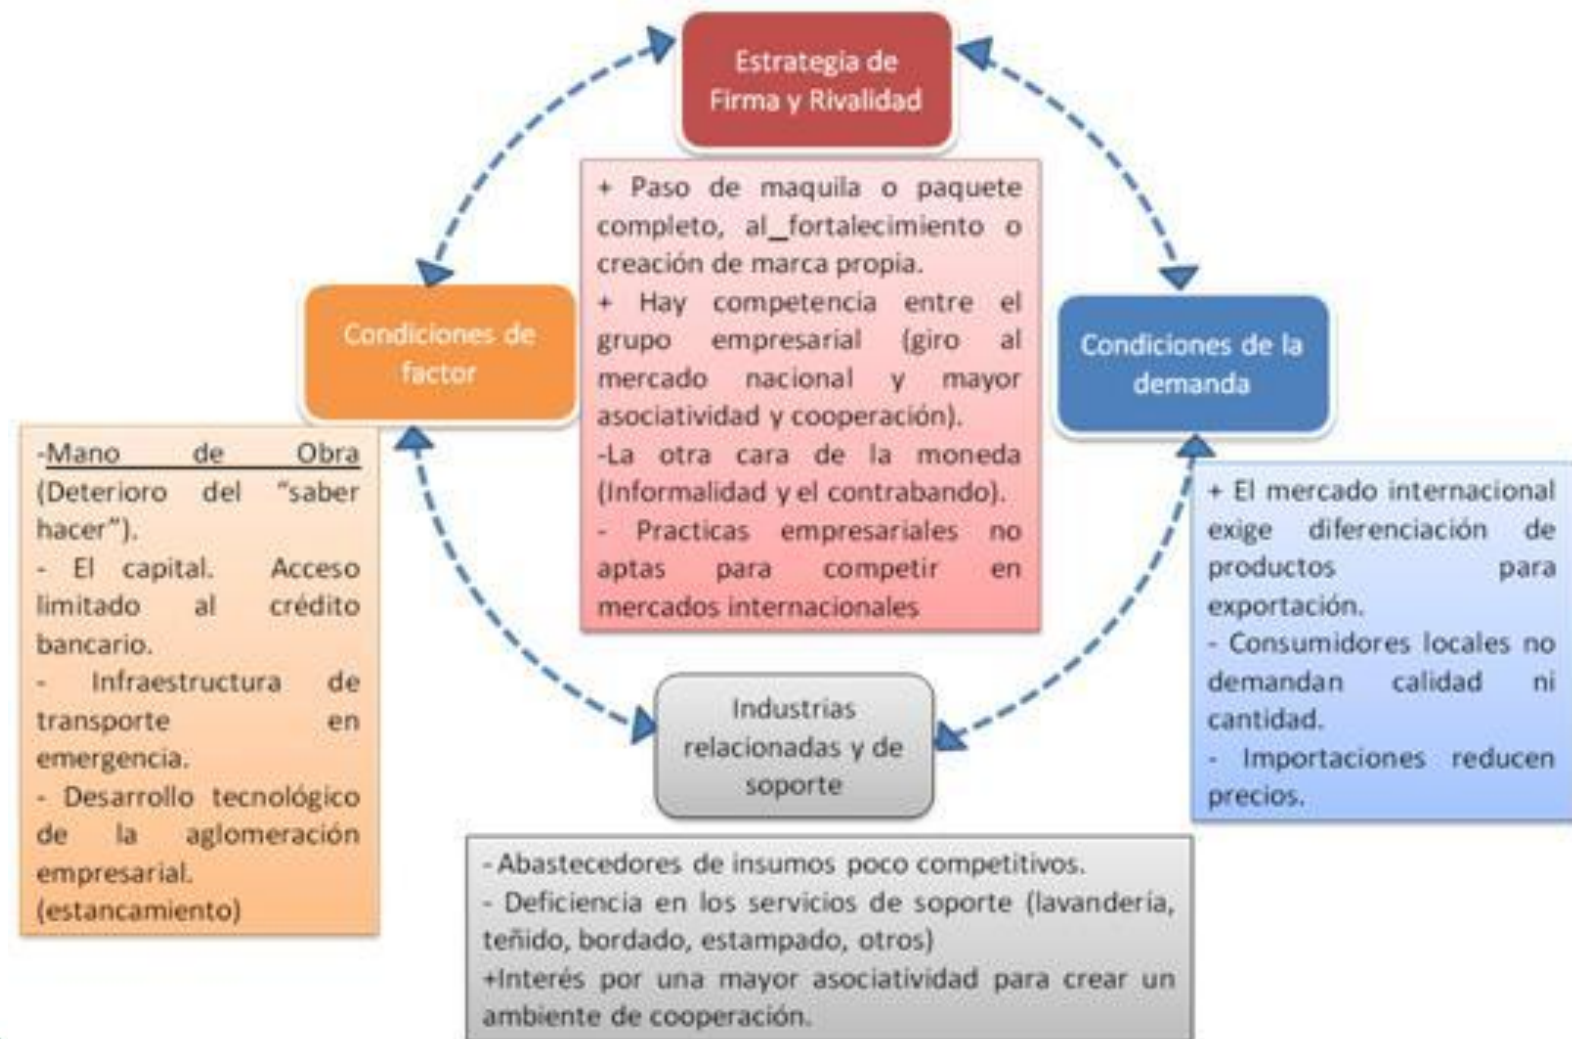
Estrategia de Firma y Rivalidad

+ Paso de maquila o paquete completo, al_fortalecimiento o creación de marca propia.
+ Hay competencia entre el grupo empresarial (giro al mercado nacional y mayor asociatividad y cooperación).
-La otra cara de la moneda (Informalidad y el contrabando).
- Practicas empresariales no aptas para competir en mercados internacionales

Condiciones de factor

-Mano de Obra (Deterioro del "saber hacer").
- El capital. Acceso limitado al crédito bancario.
- Infraestructura de transporte en emergencia.
- Desarrollo tecnológico de la aglomeración empresarial. (estancamiento)

Condiciones de la demanda

+ El mercado internacional exige diferenciación de productos para exportación.
- Consumidores locales no demandan calidad ni cantidad.
- Importaciones reducen precios.

Industrias relacionadas y de soporte

-Abastecedores de insumos poco competitivos.
- Deficiencia en los servicios de soporte (lavandería, teñido, bordado, estampado, otros)
+Interés por una mayor asociatividad para crear un ambiente de cooperación.